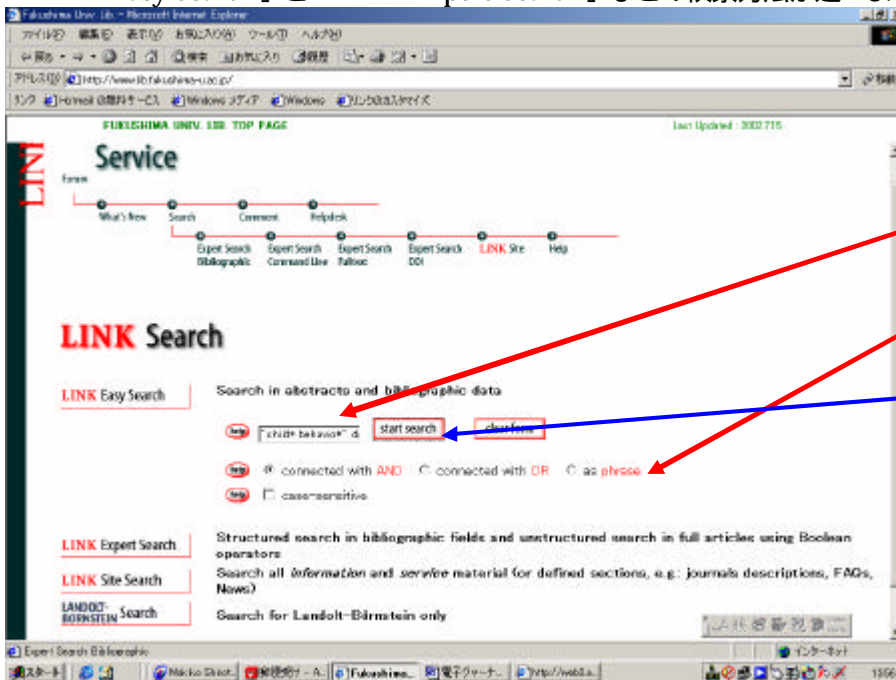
Fukushima Univ. Lib. - Microsoft Internet Explorer

ファイル(F) 編集(E) 表示(V) お気に入り(A) ツール(T) ヘルプ(H)

戻る 検索 お気に入り 履歴

アドレス(D) http://www.lib.fukushima-u.ac.jp/

リンク Hotmail の無料サービス Windows メディア Windows リンクの設定

FUKUSHIMA UNIV. LIB. TOP PAGE

Last Updated : 2002.7.15

LINK

Service

Forum

What's New Search Comment Helpdesk

Expert Search Bibliographic Expert Search Command Line Expert Search Fulltext Expert Search DOI LINK Site Help

LINK Search

LINK Easy Search

Search in abstracts and bibliographic data

help "child* behavior" d start search clear form

help connected with AND connected with OR as phrase

help case-sensitive

LINK Expert Search

Structured search in bibliographic fields and unstructured search in full articles using Boolean operators

LINK Site Search

Search all *information* and *service* material (for defined sections, e.g.: journals descriptions, FAQs, News)

LANDOLT-BÖRNSTEIN Search

Search for Landolt-Börnstein only

Expert Search Bibliographic

インターネット

スタート Makiko Direct... 福島大学 - A... Fukushima... 電子ジャーナ... http://webl.a...

13:56